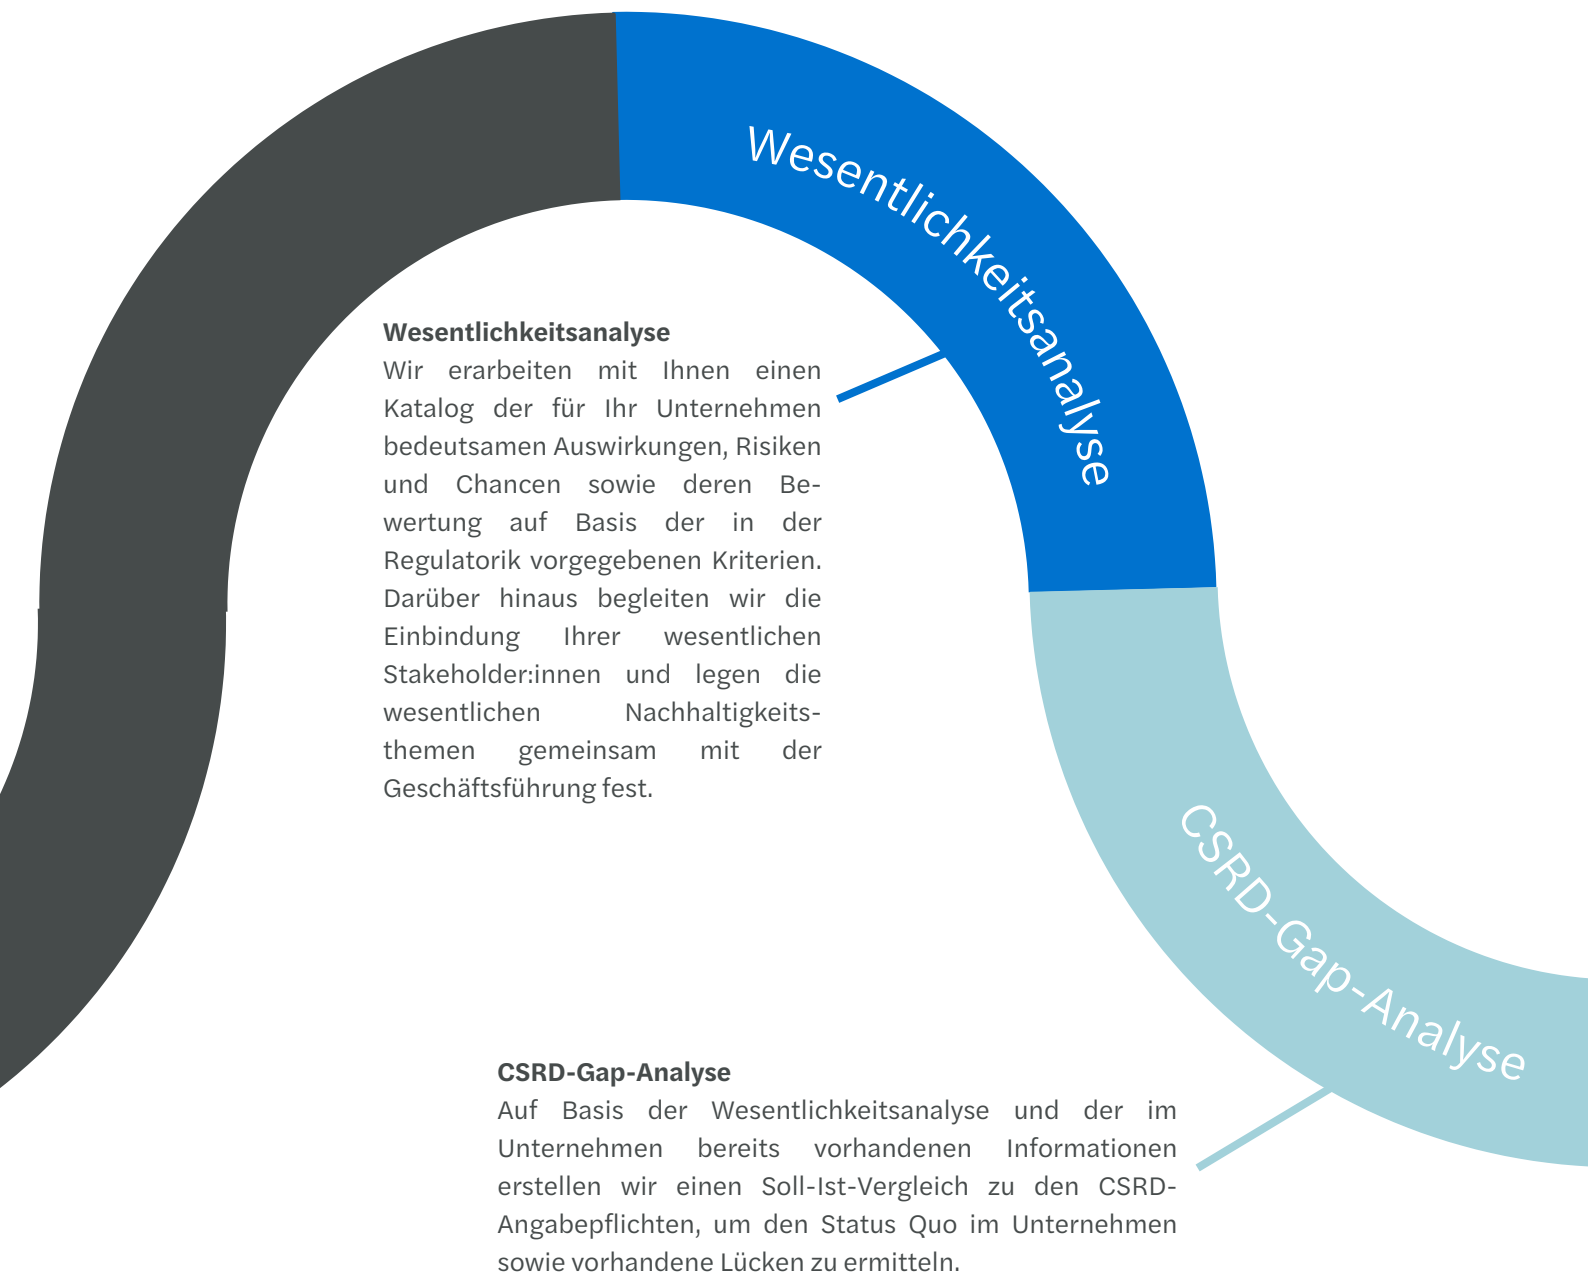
Wesentlichkeitsanalyse

Wesentlichkeitsanalyse
Wir erarbeiten mit Ihnen einen Katalog der für Ihr Unternehmen bedeutsamen Auswirkungen, Risiken und Chancen sowie deren Bewertung auf Basis der in der Regulatorik vorgegebenen Kriterien. Darüber hinaus begleiten wir die Einbindung Ihrer wesentlichen Stakeholder:innen und legen die wesentlichen Nachhaltigkeitsthemen gemeinsam mit der Geschäftsführung fest.

CSRD-Gap-Analyse

CSRD-Gap-Analyse
Auf Basis der Wesentlichkeitsanalyse und der im Unternehmen bereits vorhandenen Informationen erstellen wir einen Soll-Ist-Vergleich zu den CSRD-Angabepflichten, um den Status Quo im Unternehmen sowie vorhandene Lücken zu ermitteln.